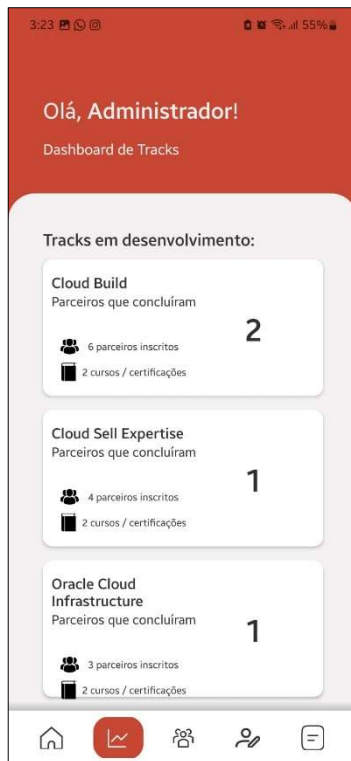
3:23 55%

Olá, Administrador!

Dashboard de Tracks

Tracks em desenvolvimento:

Cloud Build
Parceiros que concluíram
2
6 parceiros inscritos
2 cursos / certificações

Cloud Sell Expertise
Parceiros que concluíram
1
4 parceiros inscritos
2 cursos / certificações

Oracle Cloud Infrastructure
Parceiros que concluíram
1
3 parceiros inscritos
2 cursos / certificações